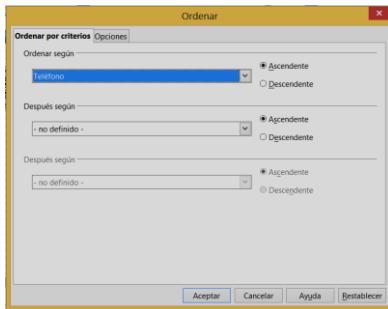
Ordenar

Ordenar por criterios | Opciones

Ordenar según

Teléfono

Ascendente

Descendente

Después según

- no definido -

Ascendente

Descendente

Después según

- no definido -

Ascendente

Descendente

Aceptar | Cancelar | Ayuda | Restablecer